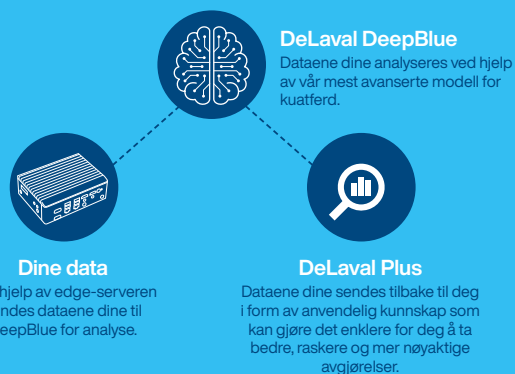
DeLaval DeepBlue
Dataene dine analyseres ved hjelp av vår mest avanserte modell for kuatferd.

Dine data
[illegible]hjelp av edge-serveren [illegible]sendes dataene dine til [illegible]eepBlue for analyse.

DeLaval Plus
Dataene dine sendes tilbake til deg i form av anvendelig kunnskap som kan gjøre det enklere for deg å ta bedre, raskere og mer nøyaktige avgjørelser.